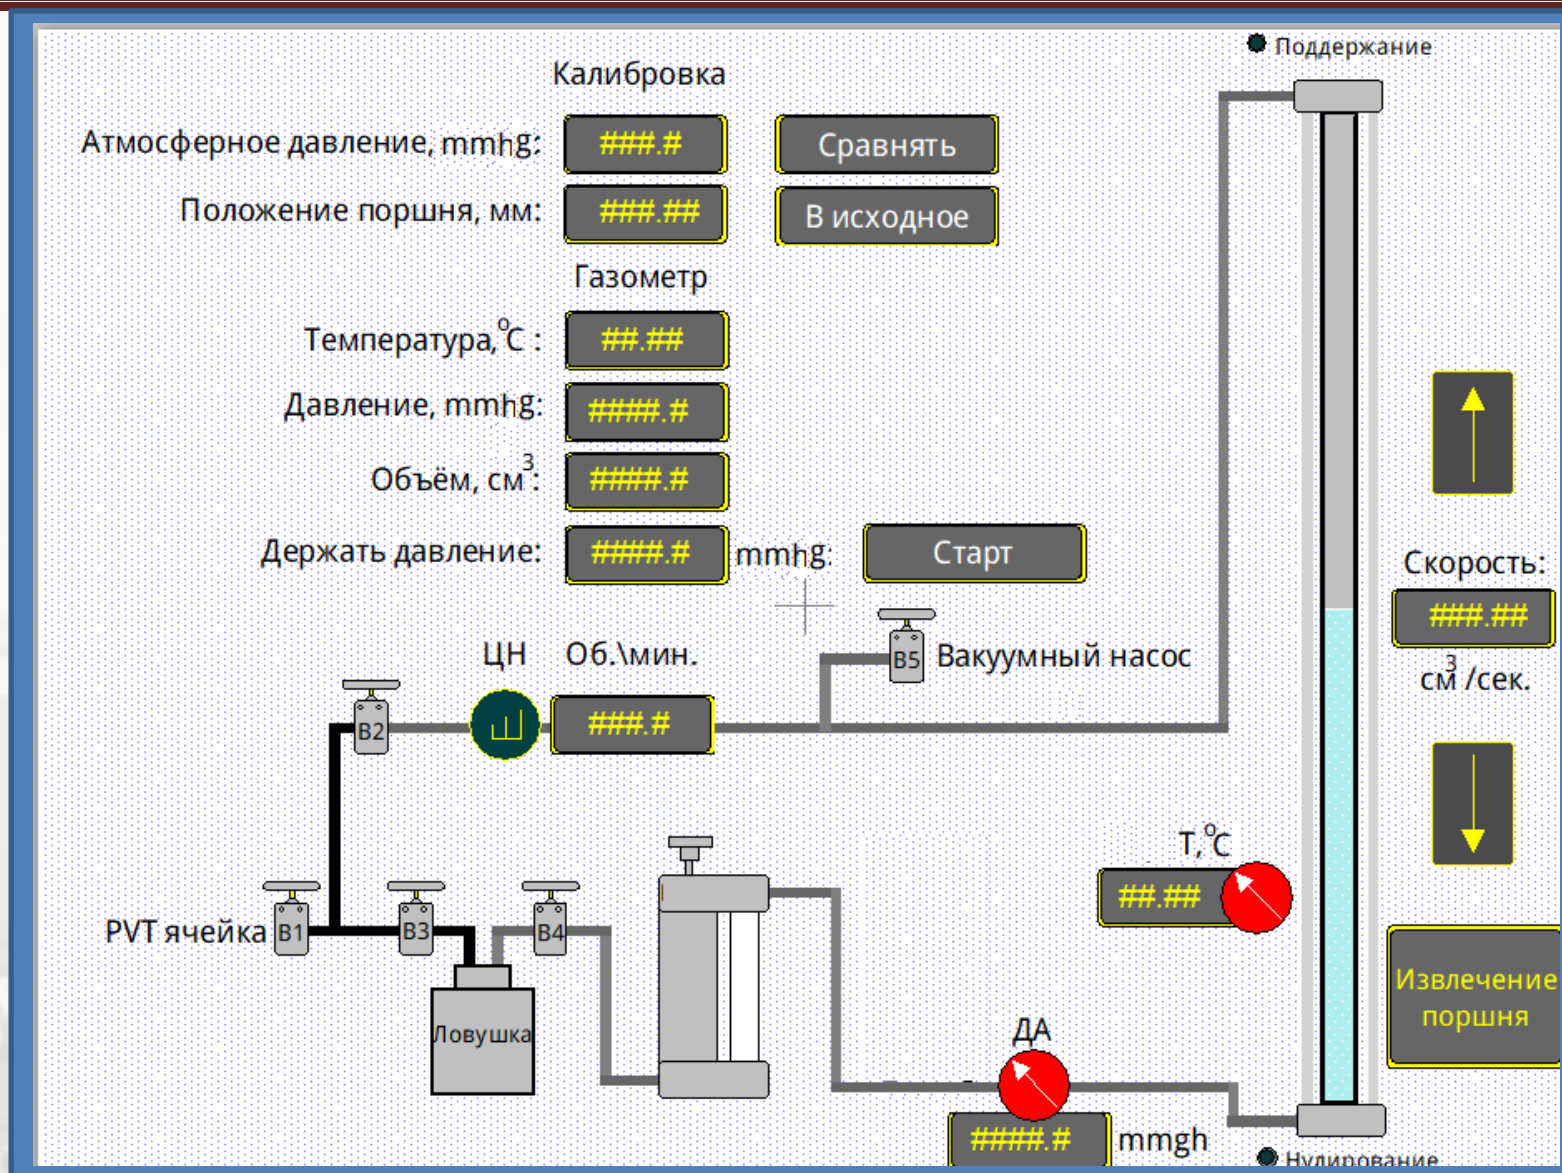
Поддержание

Калибровка

Атмосферное давление, mmhg: ###.#

Сравнять

Положение поршня, мм: ###.##

В исходное

Газометр

Температура, $^{o}C$ : ##.##

Давление, mmhg: ####.#

Объём, $см^3$: ####.#

Держать давление: ####.# mmhg:

Старт

Скорость:

###.##

$см^3$ /сек.

ЦН Об.\мин.

###.#

B5 Вакуумный насос

B2

T, $^{o}C$

##.##

PVT ячейка B1 B3 B4

Ловушка

Извлечение поршня

ДА

####.# mmgh

Нулирование